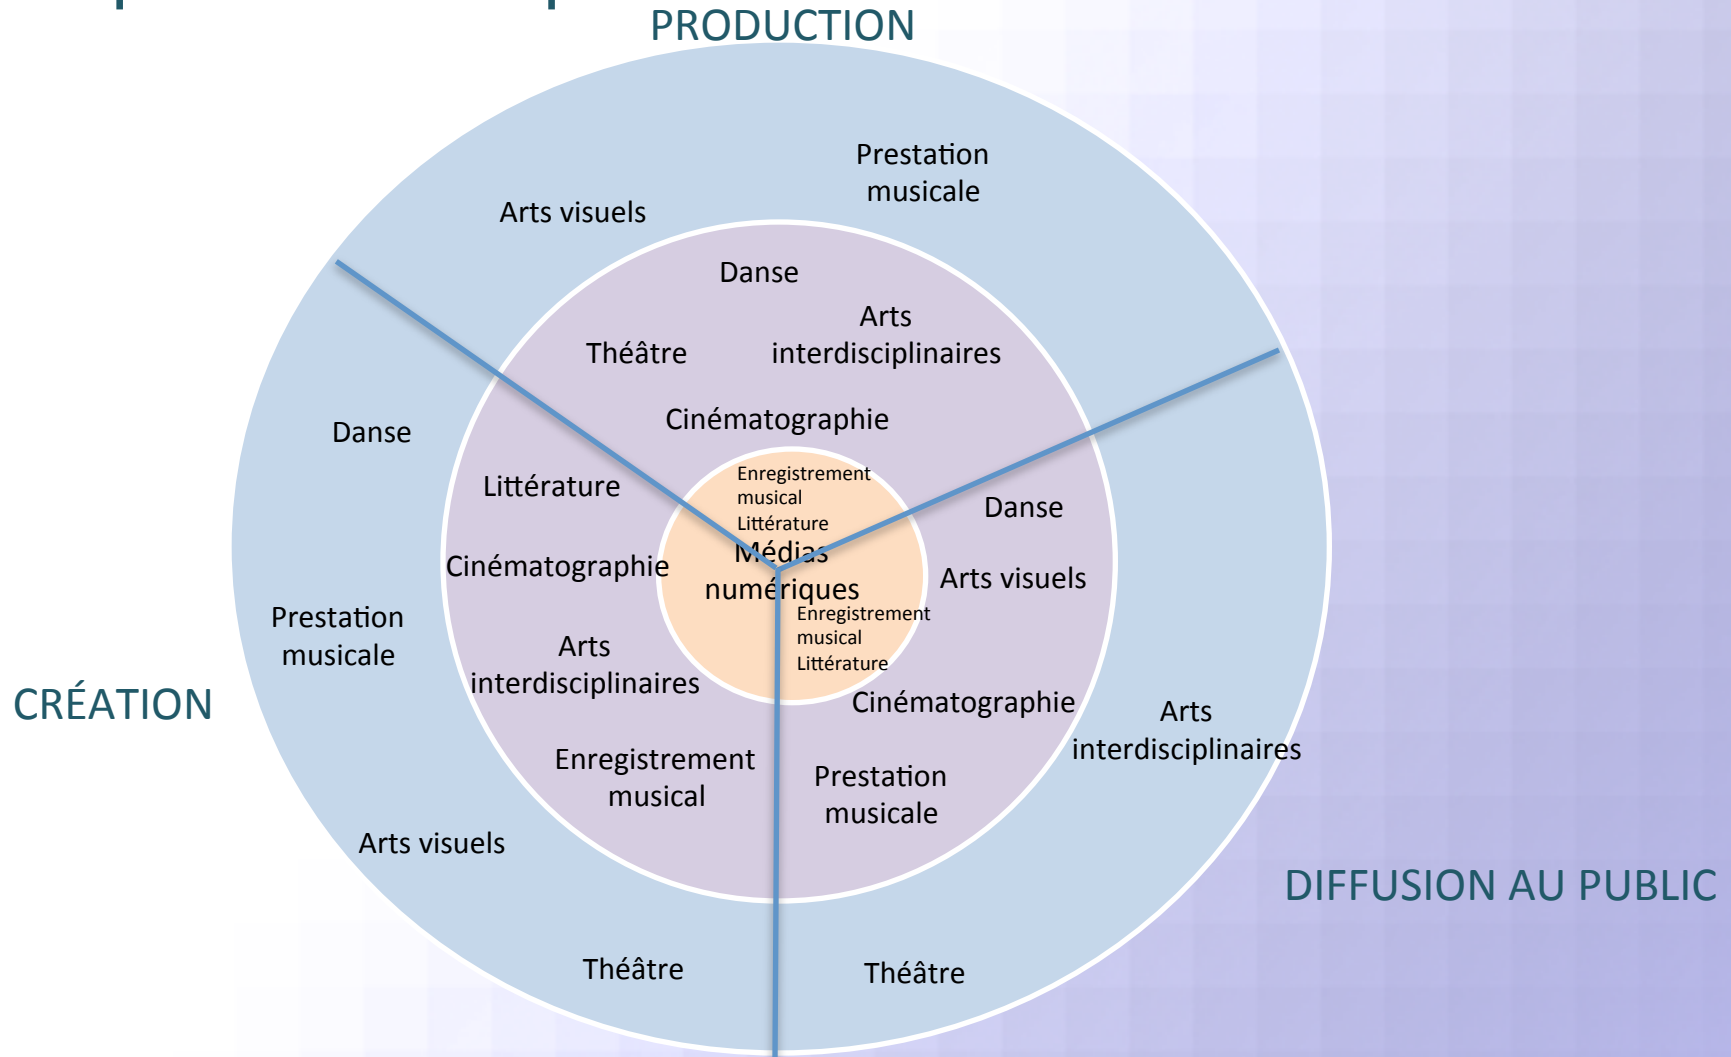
PRODUCTION

Prestation musicale

Arts visuels

Danse

Arts interdisciplinaires

Théâtre

Cinématographie

Danse

Littérature

Enregistrement musical
Littérature

Médias numériques

Enregistrement musical
Littérature

Danse

Cinématographie

Arts visuels

Prestation musicale

Arts interdisciplinaires

CRÉATION

Cinématographie

Arts interdisciplinaires

Enregistrement musical

Prestation musicale

Arts visuels

DIFFUSION AU PUBLIC

Théâtre

Théâtre